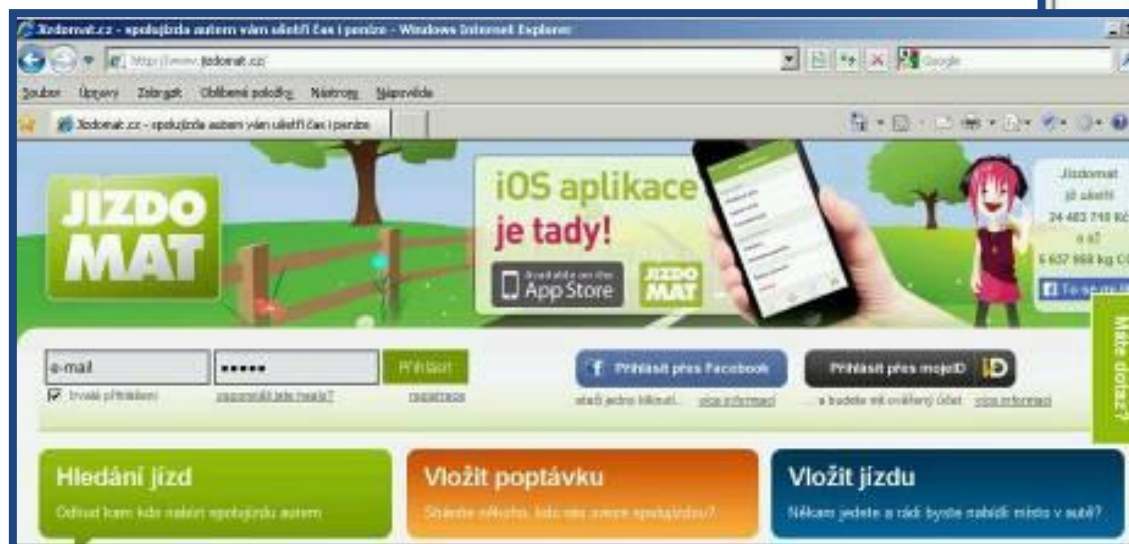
Jizdomat.cz - spolujízda autem vám ušetří čas i peníze - Windows Internet Explorer

http://www.jizdomat.cz/

Google

Soubor Úpravy Zobrazit Oblíbené položky Nástroje Nápověda

Jizdomat.cz - spolujízda autem vám ušetří čas i peníze

JIZDO MAT

iOS aplikace je tady!

Available on the App Store

JIZDO MAT

Jizdomat již ušetřil 24 403 710 Kč a až 5 637 968 kg CO

To se mi líbí

e-mail

••••••

Přihlásit

Trvalé přihlášení

zapomněli jste heslo?

registrace

Přihlásit přes Facebook

stačí jedno kliknutí... více informací

Přihlásit přes mojeID

... a budete mít ověřený účet více informací

Máte dotaz?

Hledání jízd

Odkud kam kdo nabízí spolujízdu autem

Vložit poptávku

Sháníte někoho, kdo vás sveze spolujízdou?

Vložit jízdu

Někam jedete a rádi byste nabídli místo v autě?